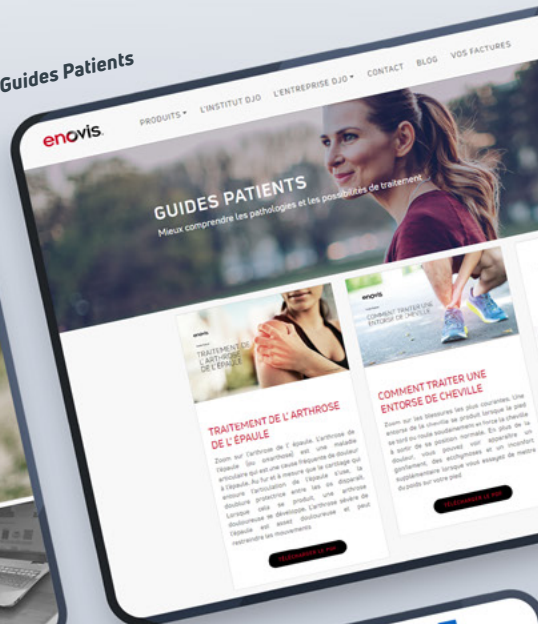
Guides Patients

enovis.

PRODUITS ▾ L'INSTITUT DJO L'ENTREPRISE DJO ▾ CONTACT BLOG VOS FACTURES

GUIDES PATIENTS

Mieux comprendre les pathologies et les possibilités de traitement

enovis

TRAITEMENT DE L'ARTHROSE DE L'ÉPAULE

TRAITEMENT DE L'ARTHROSE DE L'ÉPAULE

Zoom sur l'arthrose de l'épaule. L'arthrose de l'épaule (ou omarthrose) est une maladie articulaire qui est une cause fréquente de douleur à l'épaule. Au fur et à mesure que le cartilage qui entoure l'articulation de l'épaule s'use, la douleur protectrice entre les os disparaît. Lorsque cela se produit, une arthrose douloureuse se développe. L'arthrose sévère de l'épaule est assez douloureuse et peut restreindre les mouvements.

TÉLÉCHARGER LE PDF

enovis

COMMENT TRAITER UNE ENTORSE DE CHEVILLE

COMMENT TRAITER UNE ENTORSE DE CHEVILLE

Zoom sur les blessures les plus courantes. Une entorse de la cheville se produit lorsque le pied se tord ou roule soudainement et force la cheville à sortir de sa position normale. En plus de la douleur, vous pouvez voir apparaître un gonflement, des ecchymoses et un inconfort supplémentaire lorsque vous essayez de mettre du poids sur votre pied.

TÉLÉCHARGER LE PDF